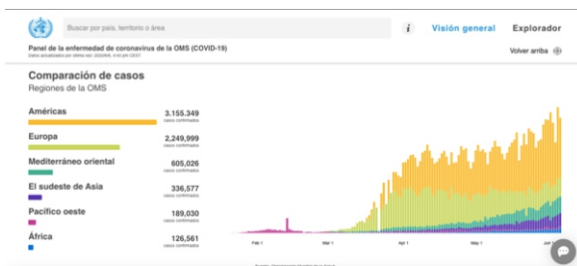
Buscar por país, territorio o área

Visión general

Explorador

Panel de la enfermedad de coronavirus de la OMS (COVID-19)

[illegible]

Volver arriba

Comparación de casos

Regiones de la OMS

Américas
3.155.349
casos confirmados

Europa
2,249,999
casos confirmados

Mediterráneo oriental
605,026
casos confirmados

El sudeste de Asia
336,577
casos confirmados

Pacífico oeste
189,030
casos confirmados

África
126,561
casos confirmados

Feb 1

Mar 1

Apr 1

May 1

Jun 1

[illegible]